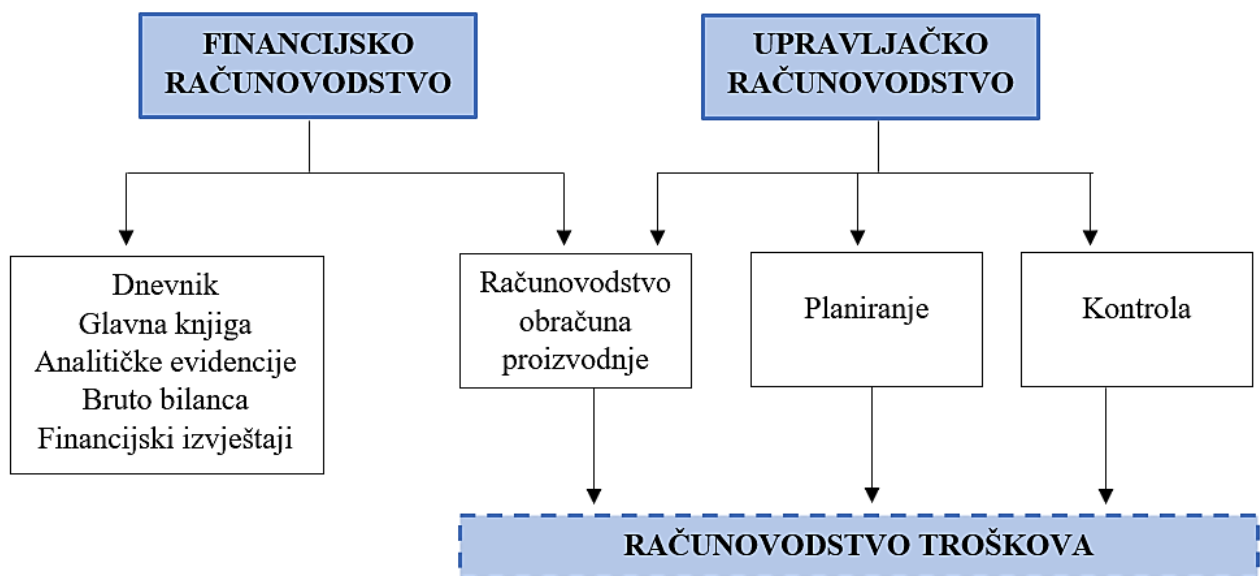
FINANCIJSKO RAČUNOVODSTVO

UPRAVLJAČKO RAČUNOVODSTVO

Dnevnik
Glavna knjiga
Analitičke evidencije
Bruto bilanca
Financijski izvještaji

Računovodstvo obračuna proizvodnje

Planiranje

Kontrola

RAČUNOVODSTVO TROŠKOVA